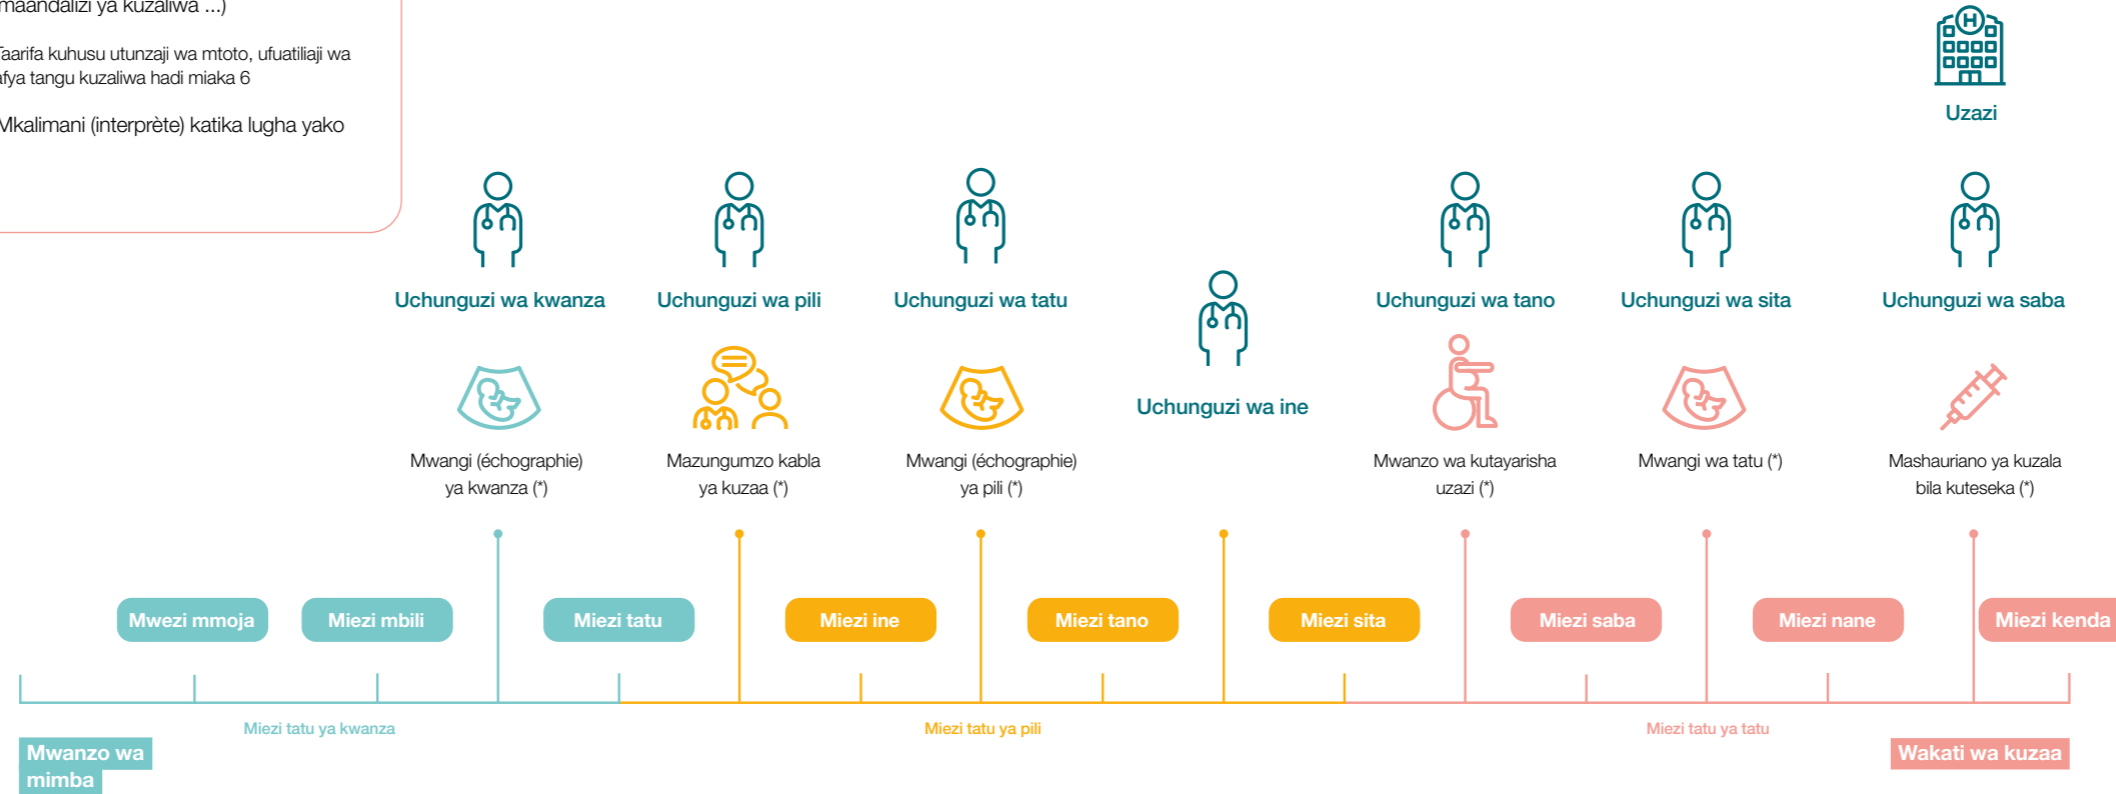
maandalizi ya kuzaliwa ...)

Taarifa kuhusu utunzaji wa mtoto, ufuatiliaji wa afya tangu kuzaliwa hadi miaka 6

Mkalimani (interprète) katika lugha yako

Uzazi

Uchunguzi wa kwanza

Uchunguzi wa pili

Uchunguzi wa tatu

Uchunguzi wa ine

Uchunguzi wa tano

Uchunguzi wa sita

Uchunguzi wa saba

Mwangi (échographie) ya kwanza (*)

Mazungumzo kabla ya kuzaa (*)

Mwangi (échographie) ya pili (*)

Mwanzo wa kutayarisha uzazi (*)

Mwangi wa tatu (*)

Mashauriano ya kuzala bila kuteseka (*)

Mwezi mmoja

Miezi mbili

Miezi tatu

Miezi ine

Miezi tano

Miezi sita

Miezi saba

Miezi nane

Miezi kenda

Miezi tatu ya kwanza

Miezi tatu ya pili

Miezi tatu ya tatu

Mwanzo wa mimba

Wakati wa kuzaa